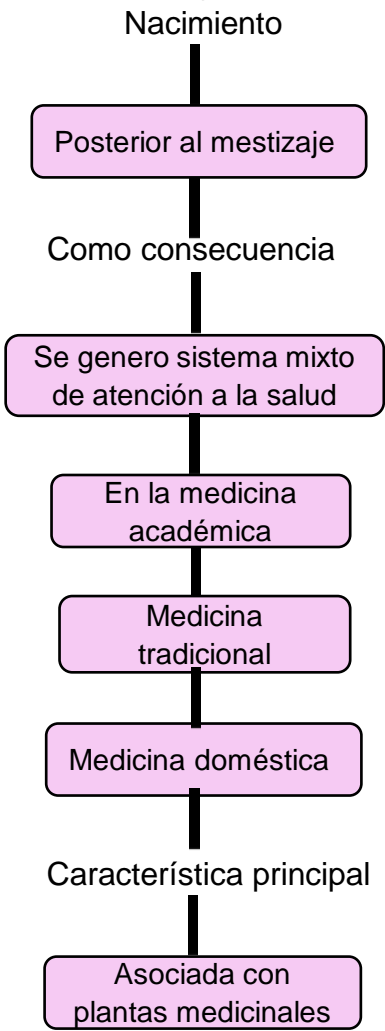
Nacimiento

Posterior al mestizaje

Como consecuencia

Se genero sistema mixto de atención a la salud

En la medicina académica

Medicina tradicional

Medicina doméstica

Característica principal

Asociada con plantas medicinales